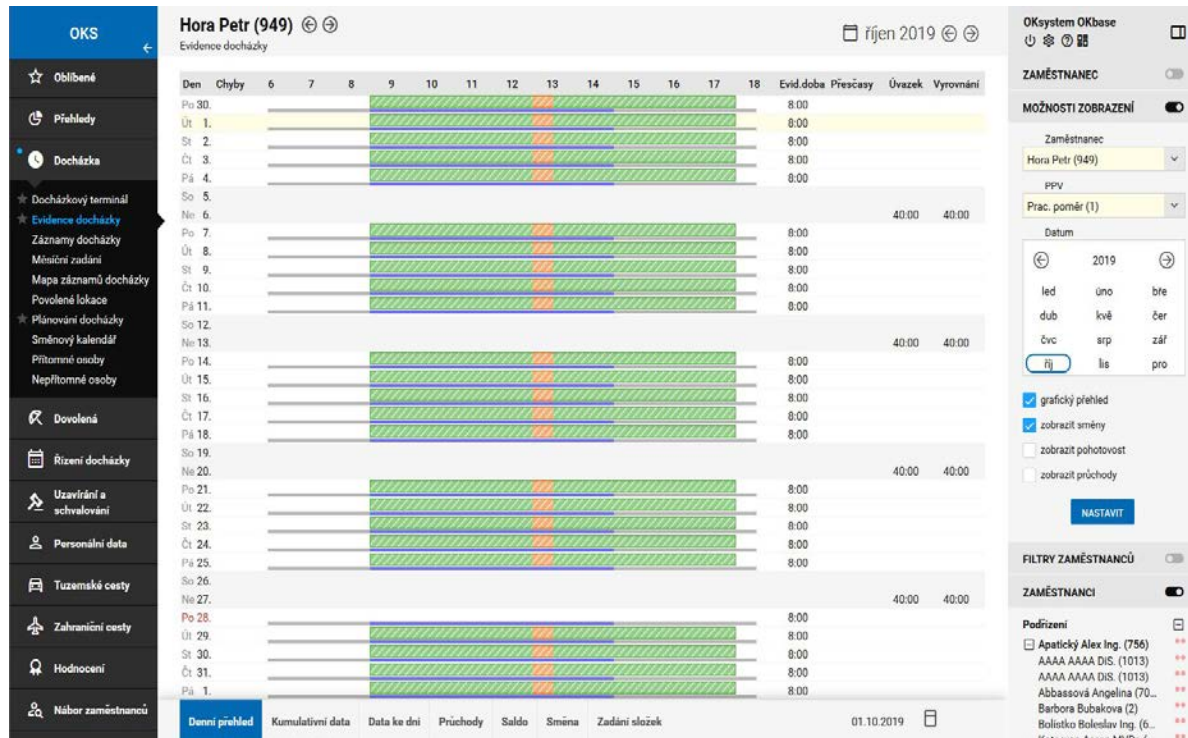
OKS

Oblíbené
Přehledy
Docházka
Docházkový terminál
Evidence docházky
Záznamy docházky
Měsíční zadání
Mapa záznamů docházky
Povolené lokace
Plánování docházky
Směnový kalendář
Přítomné osoby
Nepřítomné osoby
Dovolená
Řízení docházky
Uzavírání a schvalování
Personální data
Tuzemské cesty
Zahraniční cesty
Hodnocení
Nábor zaměstnanců

Hora Petr (949)
Evidence docházky

říjen 2019

| Den | Chyby | 6 | 7 | 8 | 9 | 10 | 11 | 12 | 13 | 14 | 15 | 16 | 17 | 18 | Evid.doba | Přesčasy | Úvazek | Vyrovnání |
|---|---|---|---|---|---|---|---|---|---|---|---|---|---|---|---|---|---|---|
| Po 30. | | | | | | | | | | | | | | | 8:00 | | | |
| Út 1. | | | | | | | | | | | | | | | 8:00 | | | |
| St 2. | | | | | | | | | | | | | | | 8:00 | | | |
| Čt 3. | | | | | | | | | | | | | | | 8:00 | | | |
| Pá 4. | | | | | | | | | | | | | | | 8:00 | | | |
| So 5. | | | | | | | | | | | | | | | | | | |
| Ne 6. | | | | | | | | | | | | | | | | | 40:00 | 40:00 |
| Po 7. | | | | | | | | | | | | | | | 8:00 | | | |
| Út 8. | | | | | | | | | | | | | | | 8:00 | | | |
| St 9. | | | | | | | | | | | | | | | 8:00 | | | |
| Čt 10. | | | | | | | | | | | | | | | 8:00 | | | |
| Pá 11. | | | | | | | | | | | | | | | 8:00 | | | |
| So 12. | | | | | | | | | | | | | | | | | | |
| Ne 13. | | | | | | | | | | | | | | | | | 40:00 | 40:00 |
| Po 14. | | | | | | | | | | | | | | | 8:00 | | | |
| Út 15. | | | | | | | | | | | | | | | 8:00 | | | |
| St 16. | | | | | | | | | | | | | | | 8:00 | | | |
| Čt 17. | | | | | | | | | | | | | | | 8:00 | | | |
| Pá 18. | | | | | | | | | | | | | | | 8:00 | | | |
| So 19. | | | | | | | | | | | | | | | | | | |
| Ne 20. | | | | | | | | | | | | | | | | | 40:00 | 40:00 |
| Po 21. | | | | | | | | | | | | | | | 8:00 | | | |
| Út 22. | | | | | | | | | | | | | | | 8:00 | | | |
| St 23. | | | | | | | | | | | | | | | 8:00 | | | |
| Čt 24. | | | | | | | | | | | | | | | 8:00 | | | |
| Pá 25. | | | | | | | | | | | | | | | 8:00 | | | |
| So 26. | | | | | | | | | | | | | | | | | | |
| Ne 27. | | | | | | | | | | | | | | | | | 40:00 | 40:00 |
| Po 28. | | | | | | | | | | | | | | | 8:00 | | | |
| Út 29. | | | | | | | | | | | | | | | 8:00 | | | |
| St 30. | | | | | | | | | | | | | | | 8:00 | | | |
| Čt 31. | | | | | | | | | | | | | | | 8:00 | | | |
| Pá 1. | | | | | | | | | | | | | | | 8:00 | | | |

Denní přehled | Kumulativní data | Data ke dni | Průchody | Saldo | Směna | Zadání složek
01.10.2019

OKsystem OKbase
ZAMĚSTNANEC
MOŽNOSTI ZOBRAZENÍ
Zaměstnanec
Hora Petr (949)
PPV
Prac. poměr (1)
Datum
2019
led úno bře
dub kvě čer
čvc srp zář
říj lis pro
grafický přehled
zobrazit směny
zobrazit pohotovost
zobrazit průchody
NASTAVIT
FILTRY ZAMĚSTNANCŮ
ZAMĚSTNANCI
Podřízení
Apatický Alex Ing. (756)
AAAA AAAA DiS. (1013)
AAAA AAAA DiS. (1013)
Abbassová Angelina (70...
Barbora Bubakova (2)
Bolístko Boleslav Ing. (6...